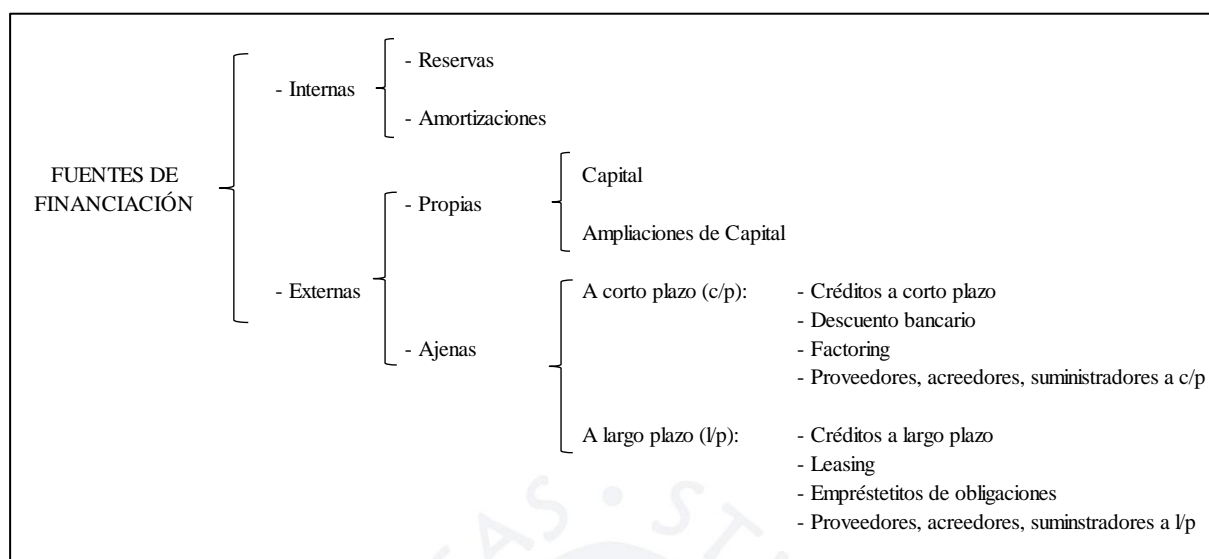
FUENTES DE FINANCIACIÓN

- Internas
- Reservas
- Amortizaciones

- Externas
- Propias
Capital
Ampliaciones de Capital

- Ajenas
A corto plazo (c/p):
- Créditos a corto plazo
- Descuento bancario
- Factoring
- Proveedores, acreedores, suministradores a c/p

A largo plazo (l/p):
- Créditos a largo plazo
- Leasing
- Empréstetitos de obligaciones
- Proveedores, acreedores, suminstradores a l/p